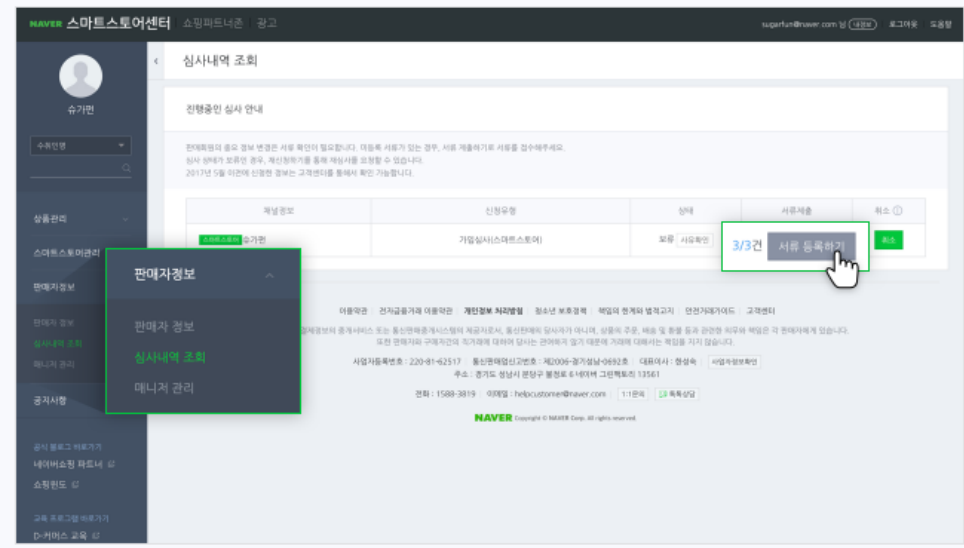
NAVER 스마트스토어센터 쇼핑파트너존 | 광고

sugarfun@naver.com 님 내정보 로그아웃 도움말

수가펀

수취인명

상품관리

스마트스토어관리

판매자정보

판매자 정보
심사내역 조회
매니저 관리

공지사항

공식 블로그 바로가기
네이버쇼핑 파트너
쇼핑윈도

교육 프로그램 바로가기
D-커머스 교육

심사내역 조회

진행중인 심사 안내

판매회원의 중요 정보 변경은 서류 확인이 필요합니다. 미등록 서류가 있는 경우, 서류 제출하기로 서류를 접수해주세요.
심사 상태가 보류인 경우, 재신청하기를 통해 재심사를 요청할 수 있습니다.
2017년 5월 이전에 신청한 정보는 고객센터를 통해서 확인 가능합니다.

| 채널정보 | 신청유형 | 상태 | 서류제출 | 취소 |
|---|---|---|---|---|
| 스마트스토어 수가펀 | 가입심사(스마트스토어) | 보류 사유확인 | 3/3건 서류 등록하기 | 취소 |

판매자정보

판매자 정보
심사내역 조회
매니저 관리

이용약관 | 전자금융거래 이용약관 | 개인정보 처리방침 | 청소년 보호정책 | 책임의 한계와 법적고지 | 안전거래가이드 | 고객센터

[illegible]

사업자등록번호 : 220-81-62517 | 통신판매업신고번호 : 제2006-경기성남-0692호 | 대표이사 : 한성숙 | 사업자정보확인
주소 : 경기도 성남시 분당구 불정로 6 네이버 그린팩토리 13561
전화 : 1588-3819 | 이메일 : helpcustomer@naver.com | 1:1문의 | 톡톡상담

NAVER Copyright © NAVER Corp. All rights reserved.